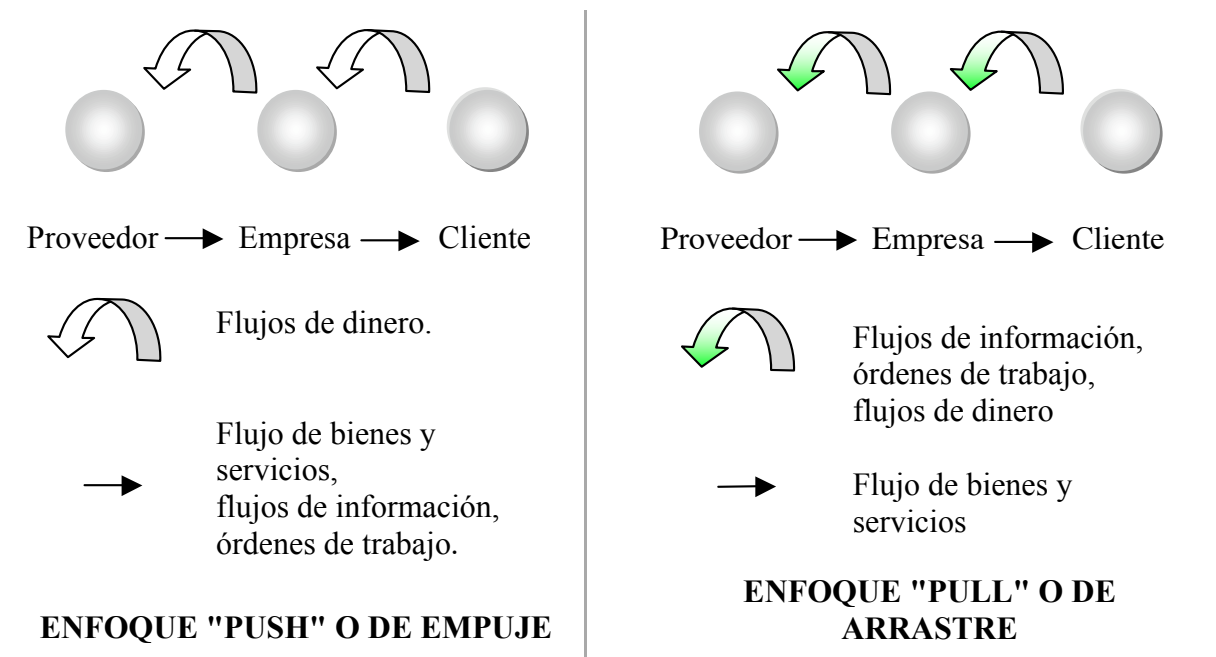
Proveedor → Empresa → Cliente

Flujos de dinero.

Flujo de bienes y servicios, flujos de información, órdenes de trabajo.

ENFOQUE "PUSH" O DE EMPUJE

Proveedor → Empresa → Cliente

Flujos de información, órdenes de trabajo, flujos de dinero

Flujo de bienes y servicios

ENFOQUE "PULL" O DE ARRASTRE